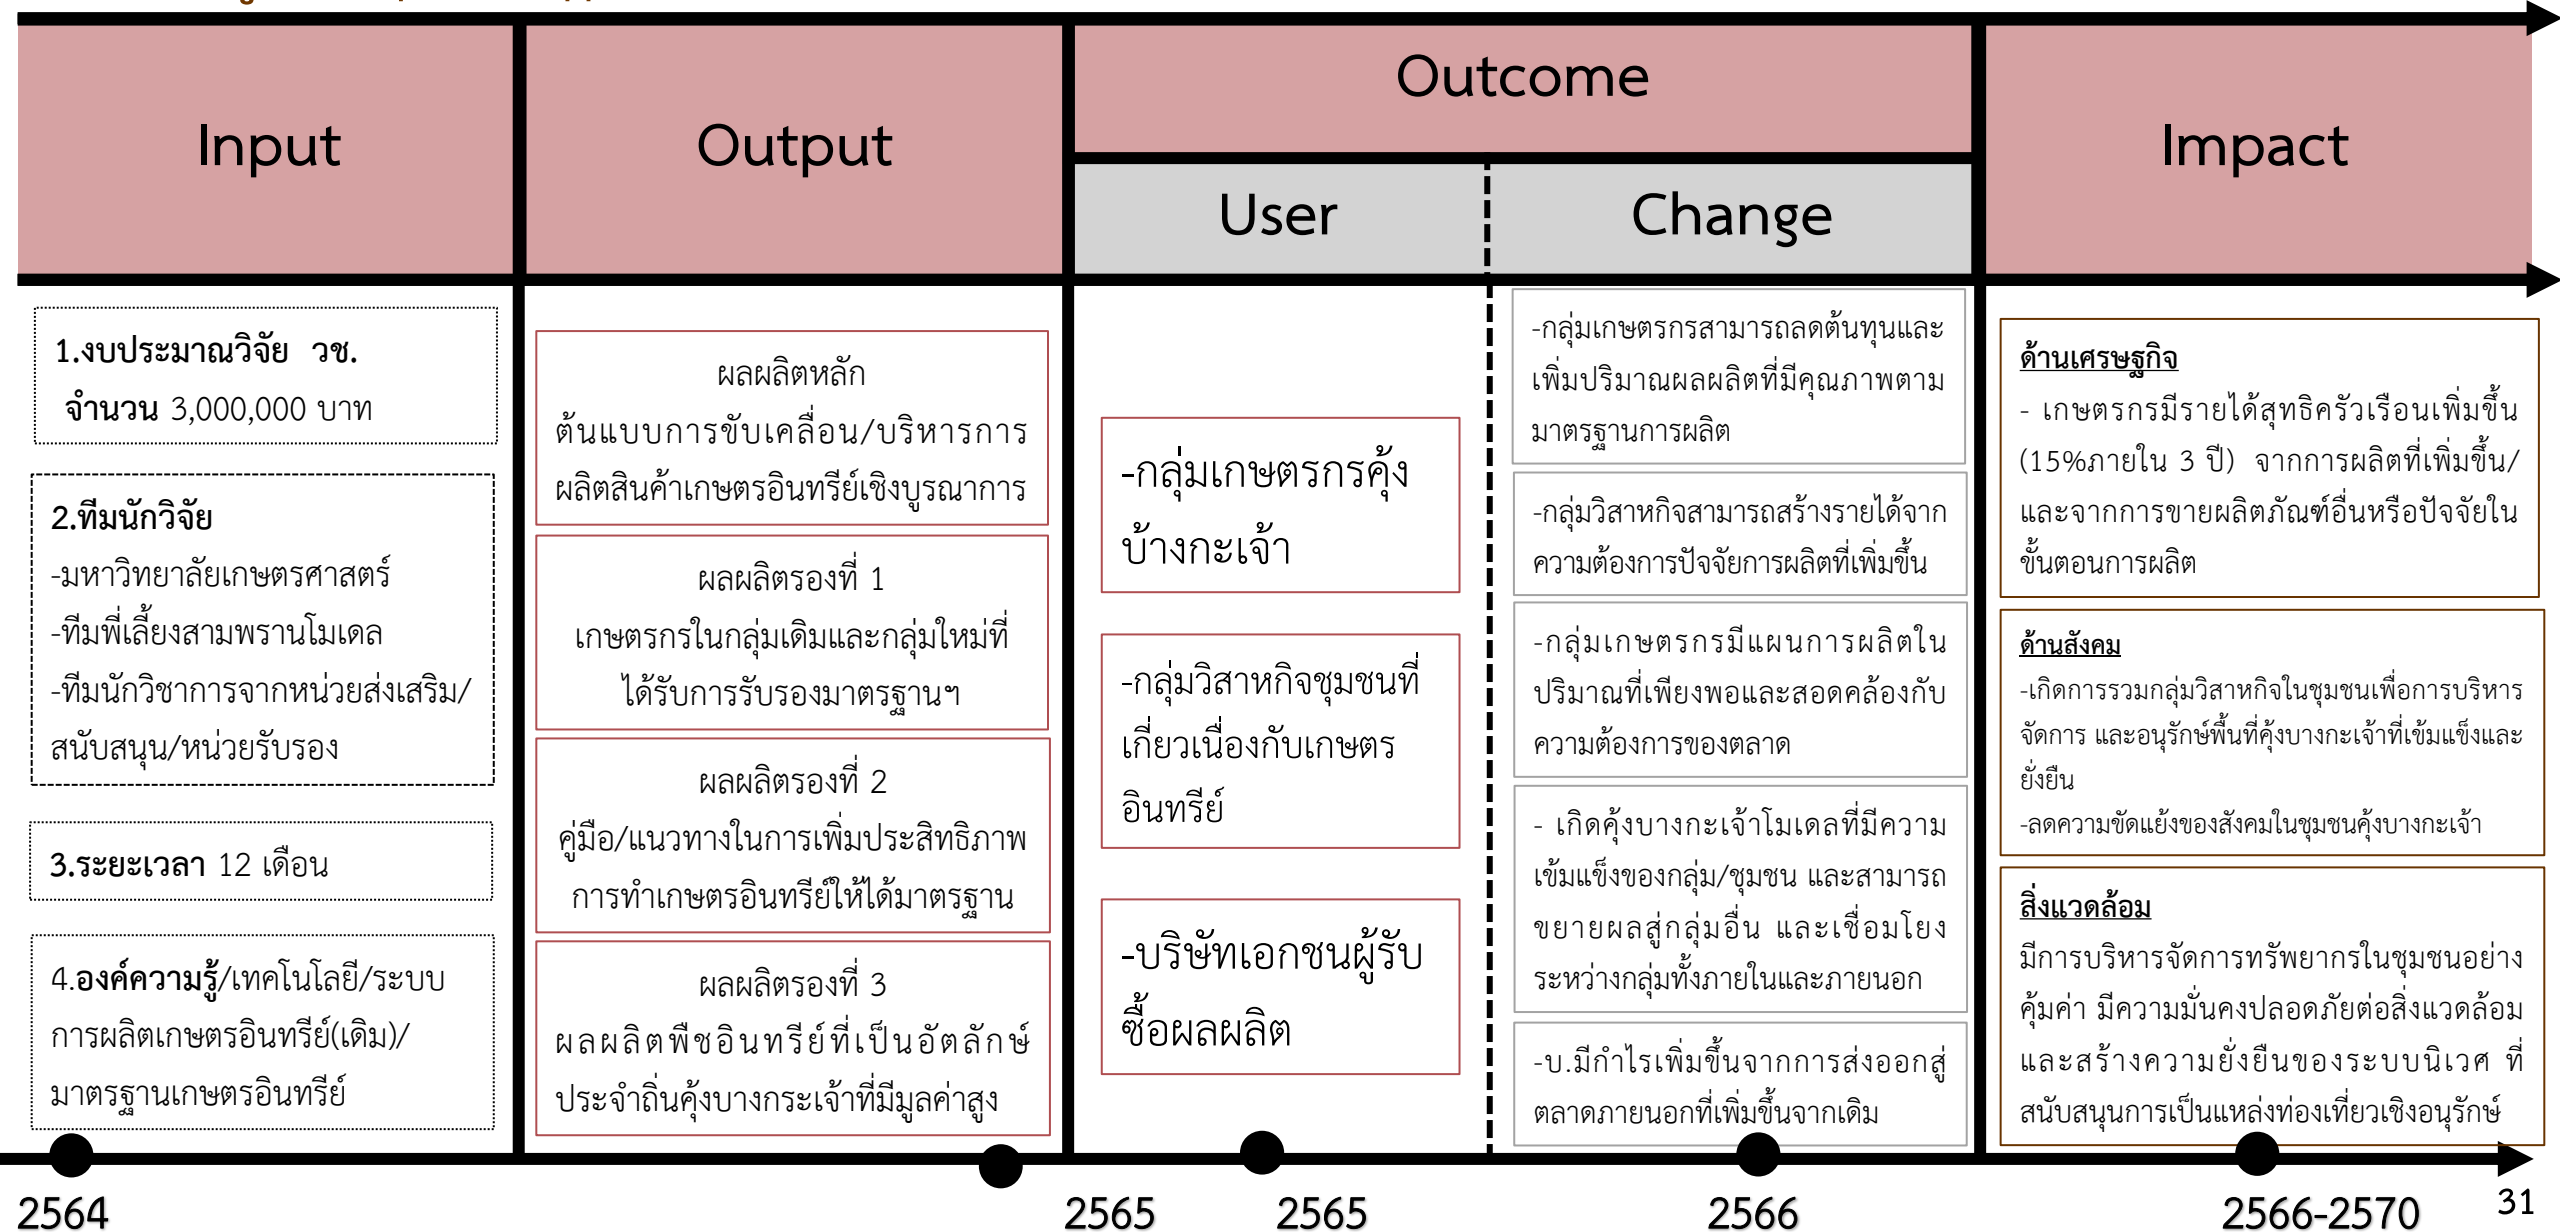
Input

Output

Outcome

User

Change

Impact

1.งบประมาณวิจัย วช. จำนวน 3,000,000 บาท

2.ทีมนักวิจัย
-มหาวิทยาลัยเกษตรศาสตร์
-ทีมพี่เลี้ยงสามพรานโมเดล
-ทีมนักวิชาการจากหน่วยส่งเสริม/สนับสนุน/หน่วยรับรอง

3.ระยะเวลา 12 เดือน

4.องค์ความรู้/เทคโนโลยี/ระบบการผลิตเกษตรอินทรีย์(เดิม)/มาตรฐานเกษตรอินทรีย์

ผลผลิตหลัก
ต้นแบบการขับเคลื่อน/บริหารการผลิตสินค้าเกษตรอินทรีย์เชิงบูรณาการ

ผลผลิตรองที่ 1
เกษตรกรในกลุ่มเดิมและกลุ่มใหม่ที่ได้รับการรับรองมาตรฐานฯ

ผลผลิตรองที่ 2
คู่มือ/แนวทางในการเพิ่มประสิทธิภาพการทำเกษตรอินทรีย์ให้ได้มาตรฐาน

ผลผลิตรองที่ 3
ผลผลิตพืชอินทรีย์ที่เป็นอัตลักษ์ประจำถิ่นคุ้งบางกระเจ้าที่มีมูลค่าสูง

-กลุ่มเกษตรกรคุ้งบ้างกะเจ้า

-กลุ่มวิสาหกิจชุมชนที่เกี่ยวเนื่องกับเกษตรอินทรีย์

-บริษัทเอกชนผู้รับซื้อผลผลิต

-กลุ่มเกษตรกรสามารถลดต้นทุนและเพิ่มปริมาณผลผลิตที่มีคุณภาพตามมาตรฐานการผลิต

-กลุ่มวิสาหกิจสามารถสร้างรายได้จากความต้องการปัจจัยการผลิตที่เพิ่มขึ้น

-กลุ่มเกษตรกรมีแผนการผลิตในปริมาณที่เพียงพอและสอดคล้องกับความต้องการของตลาด

- เกิดคุ้งบางกะเจ้าโมเดลที่มีความเข้มแข็งของกลุ่ม/ชุมชน และสามารถขยายผลสู่กลุ่มอื่น และเชื่อมโยงระหว่างกลุ่มทั้งภายในและภายนอก

-บ.มีกำไรเพิ่มขึ้นจากการส่งออกสู่ตลาดภายนอกที่เพิ่มขึ้นจากเดิม

ด้านเศรษฐกิจ
- เกษตรกรมีรายได้สุทธิครัวเรือนเพิ่มขึ้น (15%ภายใน 3 ปี) จากการผลิตที่เพิ่มขึ้น/และจากการขายผลิตภัณฑ์อื่นหรือปัจจัยในขั้นตอนการผลิต

ด้านสังคม
-เกิดการรวมกลุ่มวิสาหกิจในชุมชนเพื่อการบริหารจัดการ และอนุรักษ์พื้นที่คุ้งบางกะเจ้าที่เข้มแข็งและยั่งยืน
-ลดความขัดแย้งของสังคมในชุมชนคุ้งบางกะเจ้า

สิ่งแวดล้อม
มีการบริหารจัดการทรัพยากรในชุมชนอย่างคุ้มค่า มีความมั่นคงปลอดภัยต่อสิ่งแวดล้อม และสร้างความยั่งยืนของระบบนิเวศ ที่สนับสนุนการเป็นแหล่งท่องเที่ยวเชิงอนุรักษ์

2564

2565

2565

2566

2566-2570

31